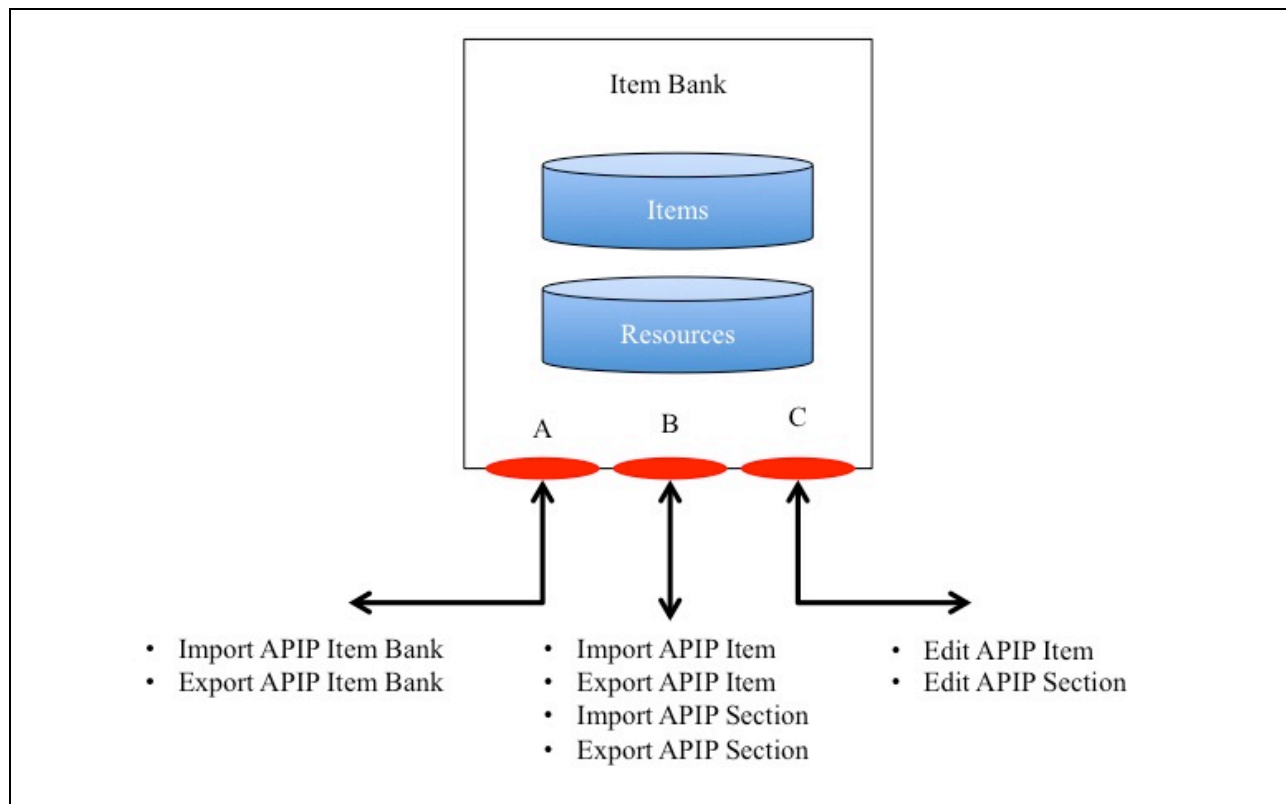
Item Bank

Items

Resources

A B C

• Import APIP Item Bank
• Export APIP Item Bank

• Import APIP Item
• Export APIP Item
• Import APIP Section
• Export APIP Section

• Edit APIP Item
• Edit APIP Section